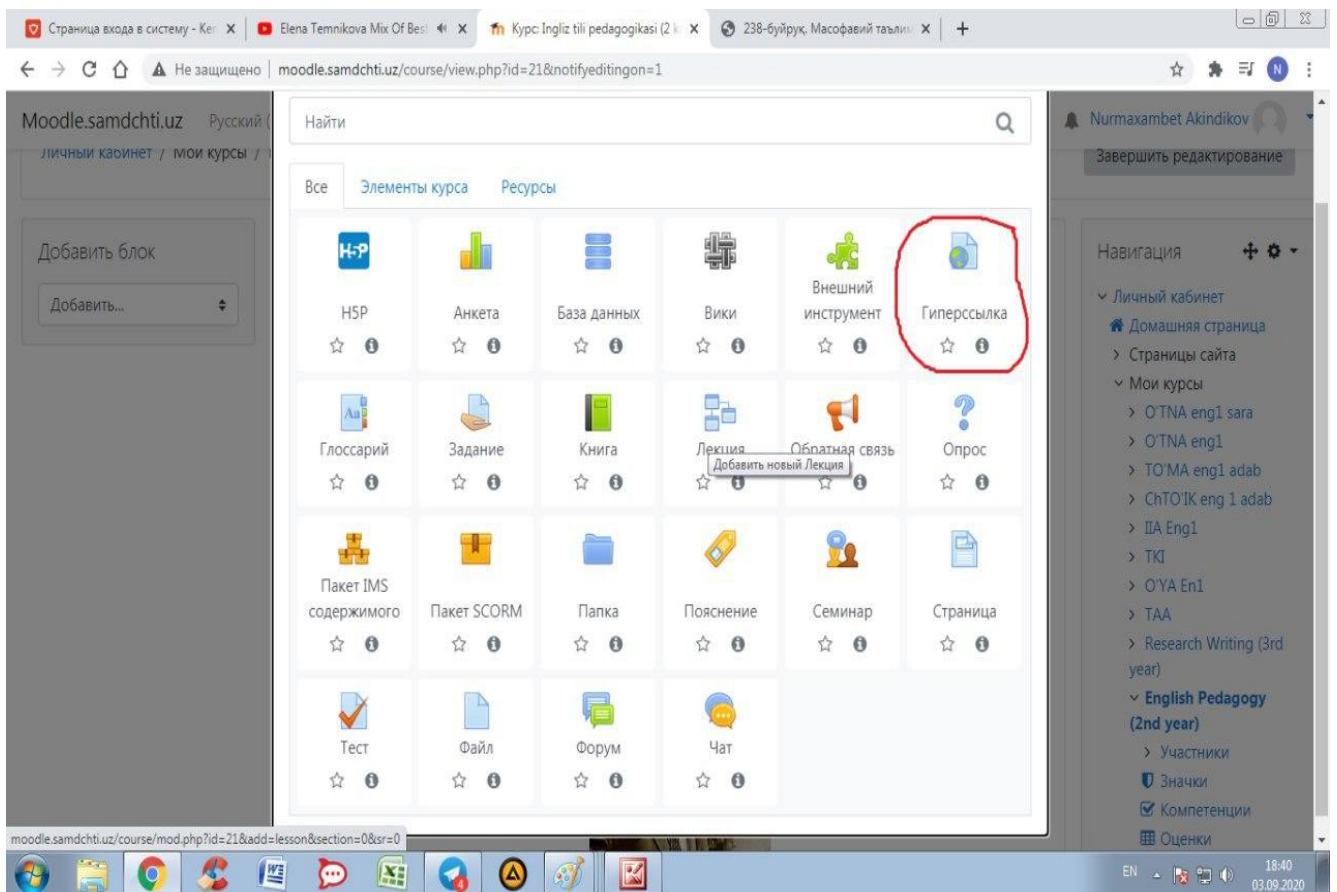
Страница входа в систему - Ker | Elena Temnikova Mix Of Best | Курс: Ingliz tili pedagogikasi (2 k | 238-буйруқ. Масофавий таълим | +

Не защищено | moodle.samdchti.uz/course/view.php?id=21&notifyeditingon=1

Moodle.samdchti.uz Русский (

Личный кабинет / Мои курсы /

Nurmaxambet Akindikov

Завершить редактирование

Добавить блок

Добавить...

Найти

Все | Элементы курса | Ресурсы

H5P

Анкета

База данных

Вики

Внешний инструмент

Гиперссылка

Глоссарий

Задание

Книга

Лекция

Обратная связь

Опрос

Добавить новый Лекция

Пакет IMS содержимого

Пакет SCORM

Папка

Пояснение

Семинар

Страница

Тест

Файл

Форум

Чат

Навигация

Личный кабинет

Домашняя страница

Страницы сайта

Мои курсы

O'TNA eng1 sara

O'TNA eng1

TO'MA eng1 adab

ChTO'IK eng 1 adab

IIA Eng1

TKI

O'YA En1

TAA

Research Writing (3rd year)

English Pedagogy (2nd year)

Участники

Значки

Компетенции

Оценки

moodle.samdchti.uz/course/mod.php?id=21&add=lesson&section=0&sr=0

EN 18:40 03.09.2020